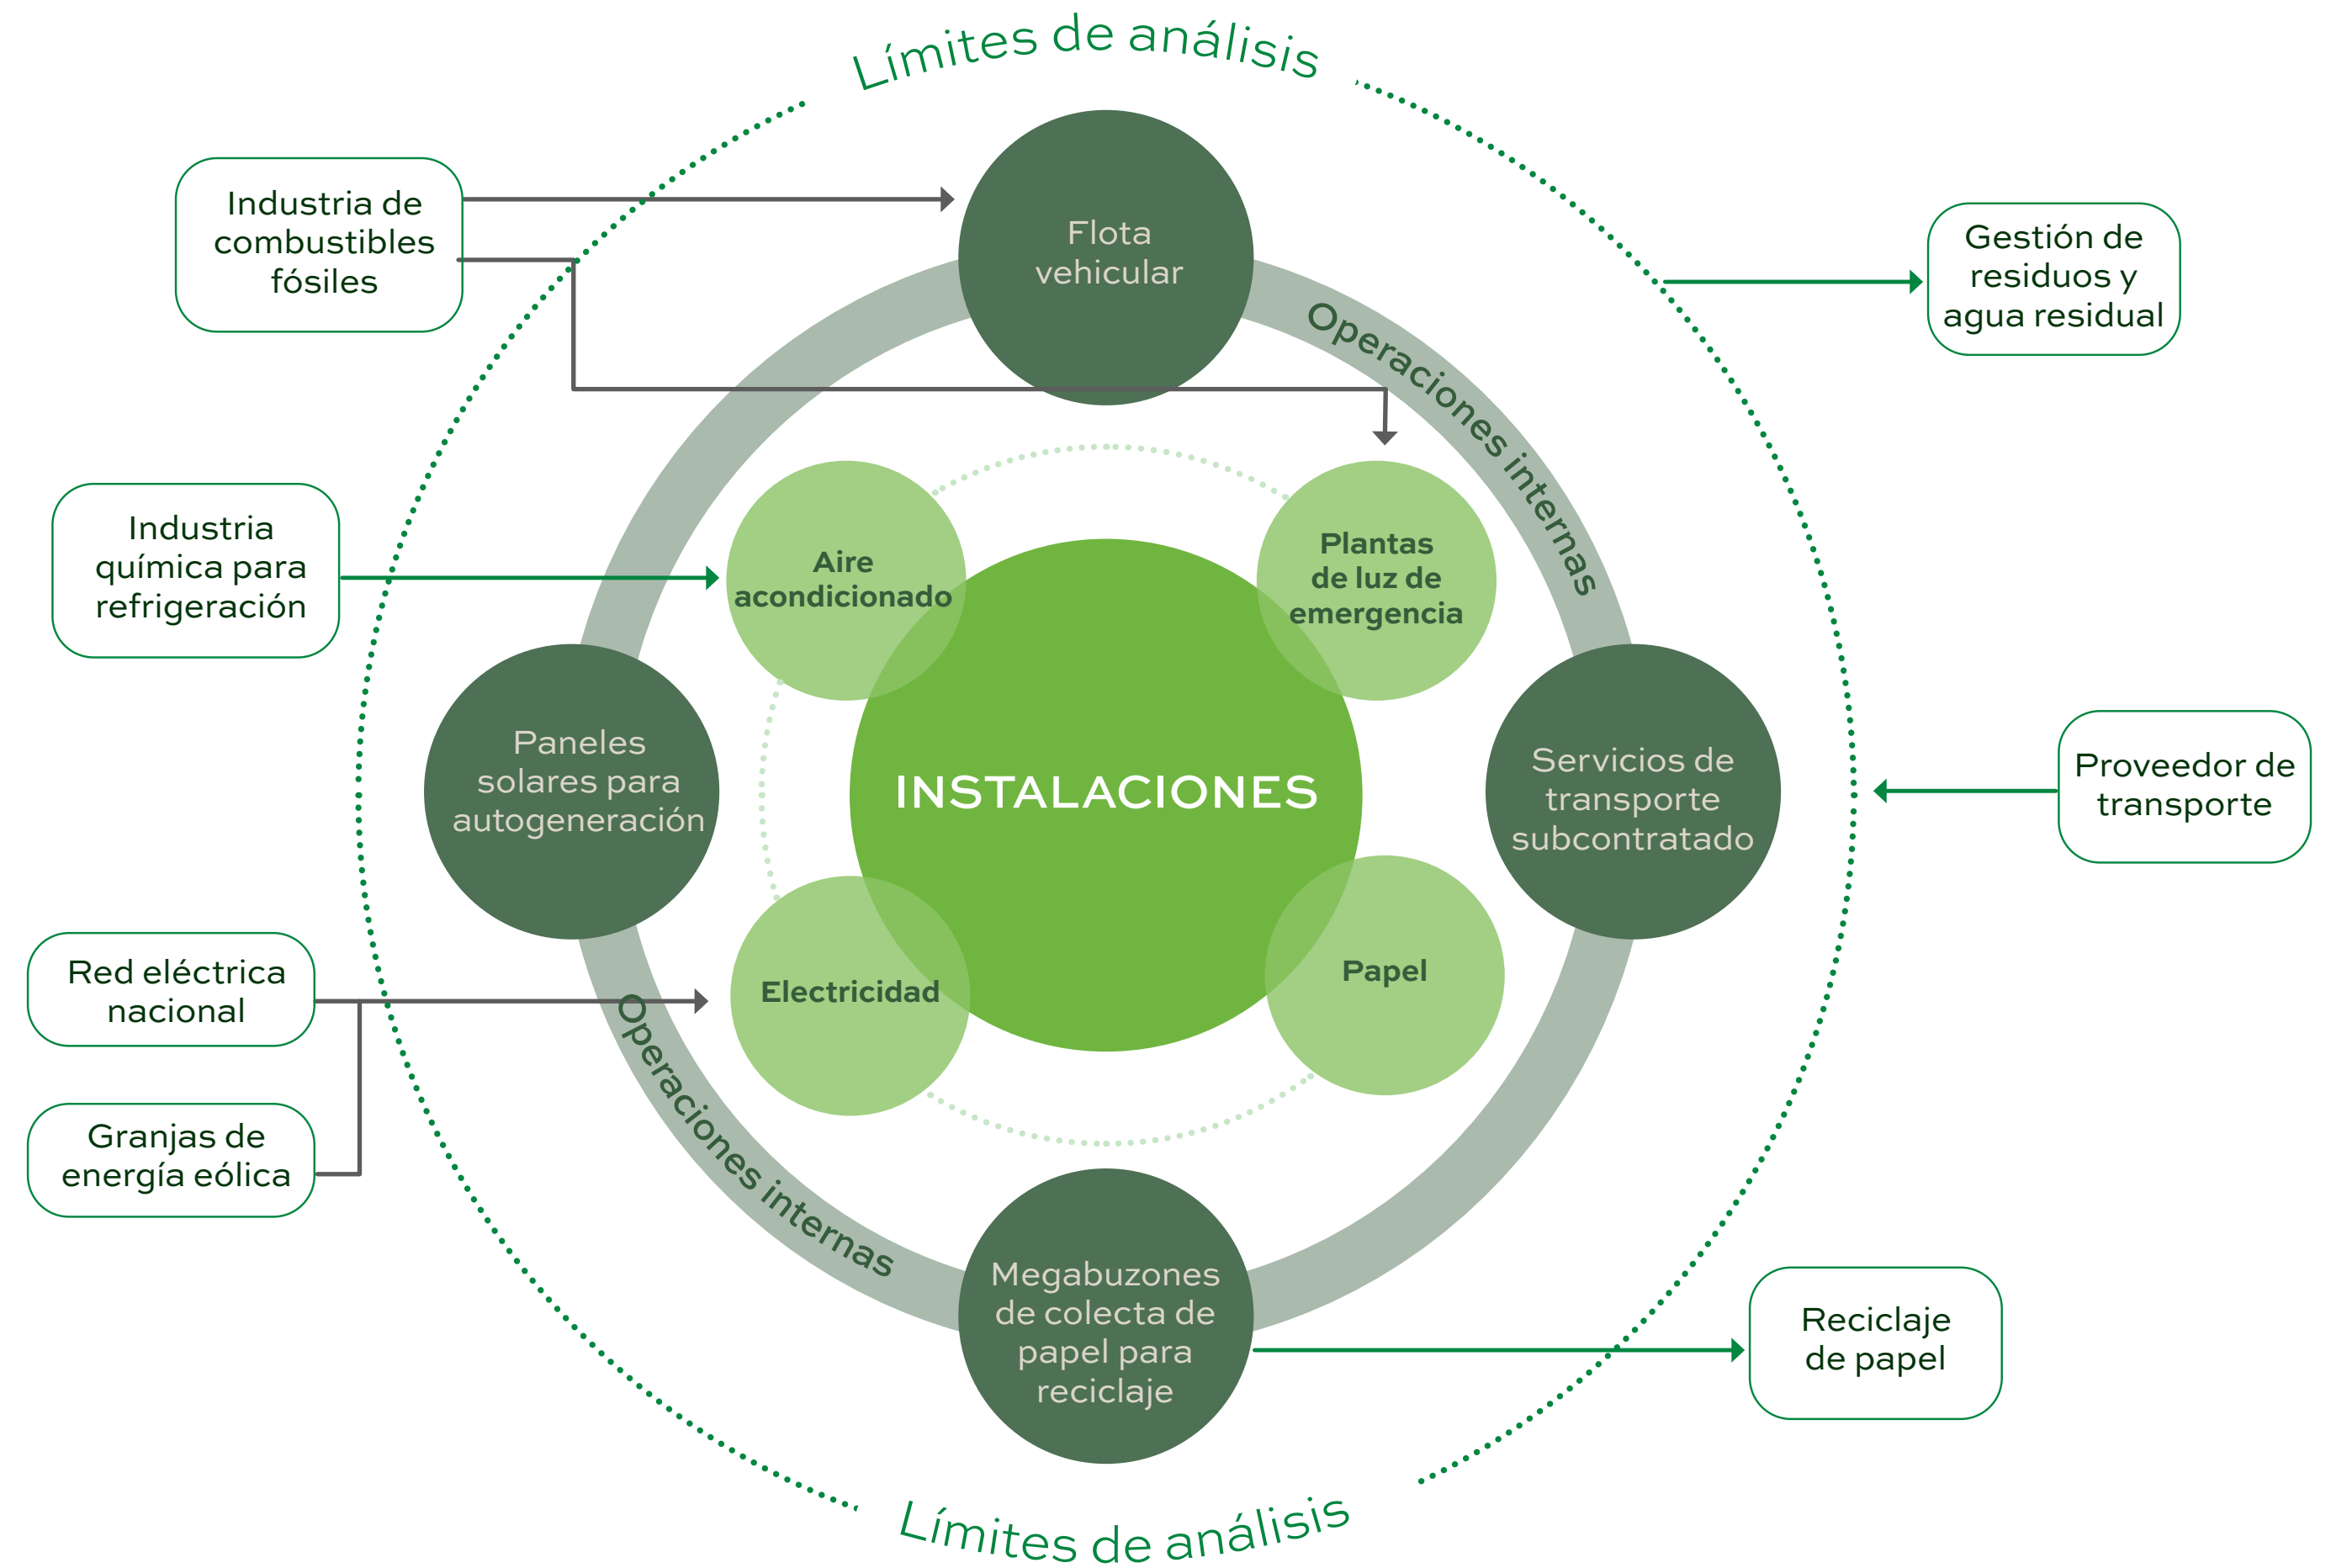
Límites de análisis

Industria de combustibles fósiles

Flota vehicular

Operaciones internas

Gestión de residuos y agua residual

Industria química para refrigeración

Aire acondicionado

Plantas de luz de emergencia

Paneles solares para autogeneración

INSTALACIONES

Servicios de transporte subcontratado

Proveedor de transporte

Red eléctrica nacional

Electricidad

Papel

Granjas de energía eólica

Operaciones internas

Megabuzones de colecta de papel para reciclaje

Reciclaje de papel

Límites de análisis